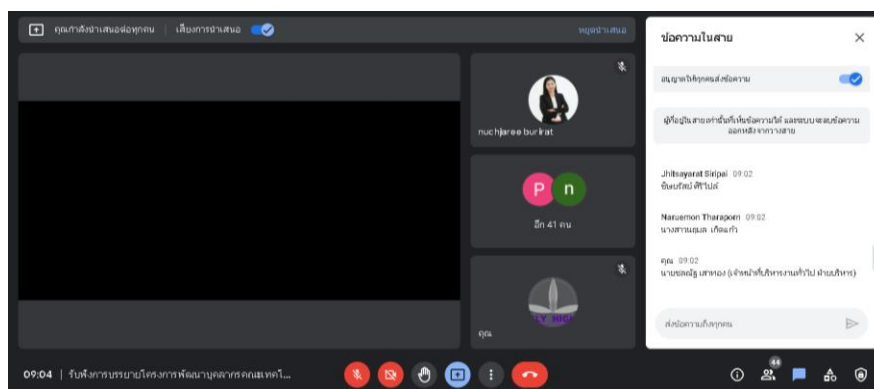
คุณกำลังนำเสนอต่อทุกคน | เลื่อนการนำเสนอ

หยุดนำเสนอ

ข้อความในสาย

อนุญาตให้ทุกคนส่งข้อความ

ผู้ที่อยู่ในสายเท่านั้นที่เห็นข้อความได้ และระบบจะลบข้อความออกหลังจากการสาย

nuchjaree burirat

P n

อีก 41 คน

คุณ

Jhitsayarat Siripai 09:02
ชิษยรัสย์ ศิริไปส์

Naruemon Tharaporn 09:02
นางสาวนฤมล เกือแก้ว

คุณ 09:02
นายชลณัฐ เสาทอง (เจ้าหน้าที่บริหารงานทั่วไป ฝ่ายบริหาร)

ส่งข้อความถึงทุกคน

09:04 | รับฟังการบรรยายโครงการพัฒนาบุคลากรคณะเทคโ...

44